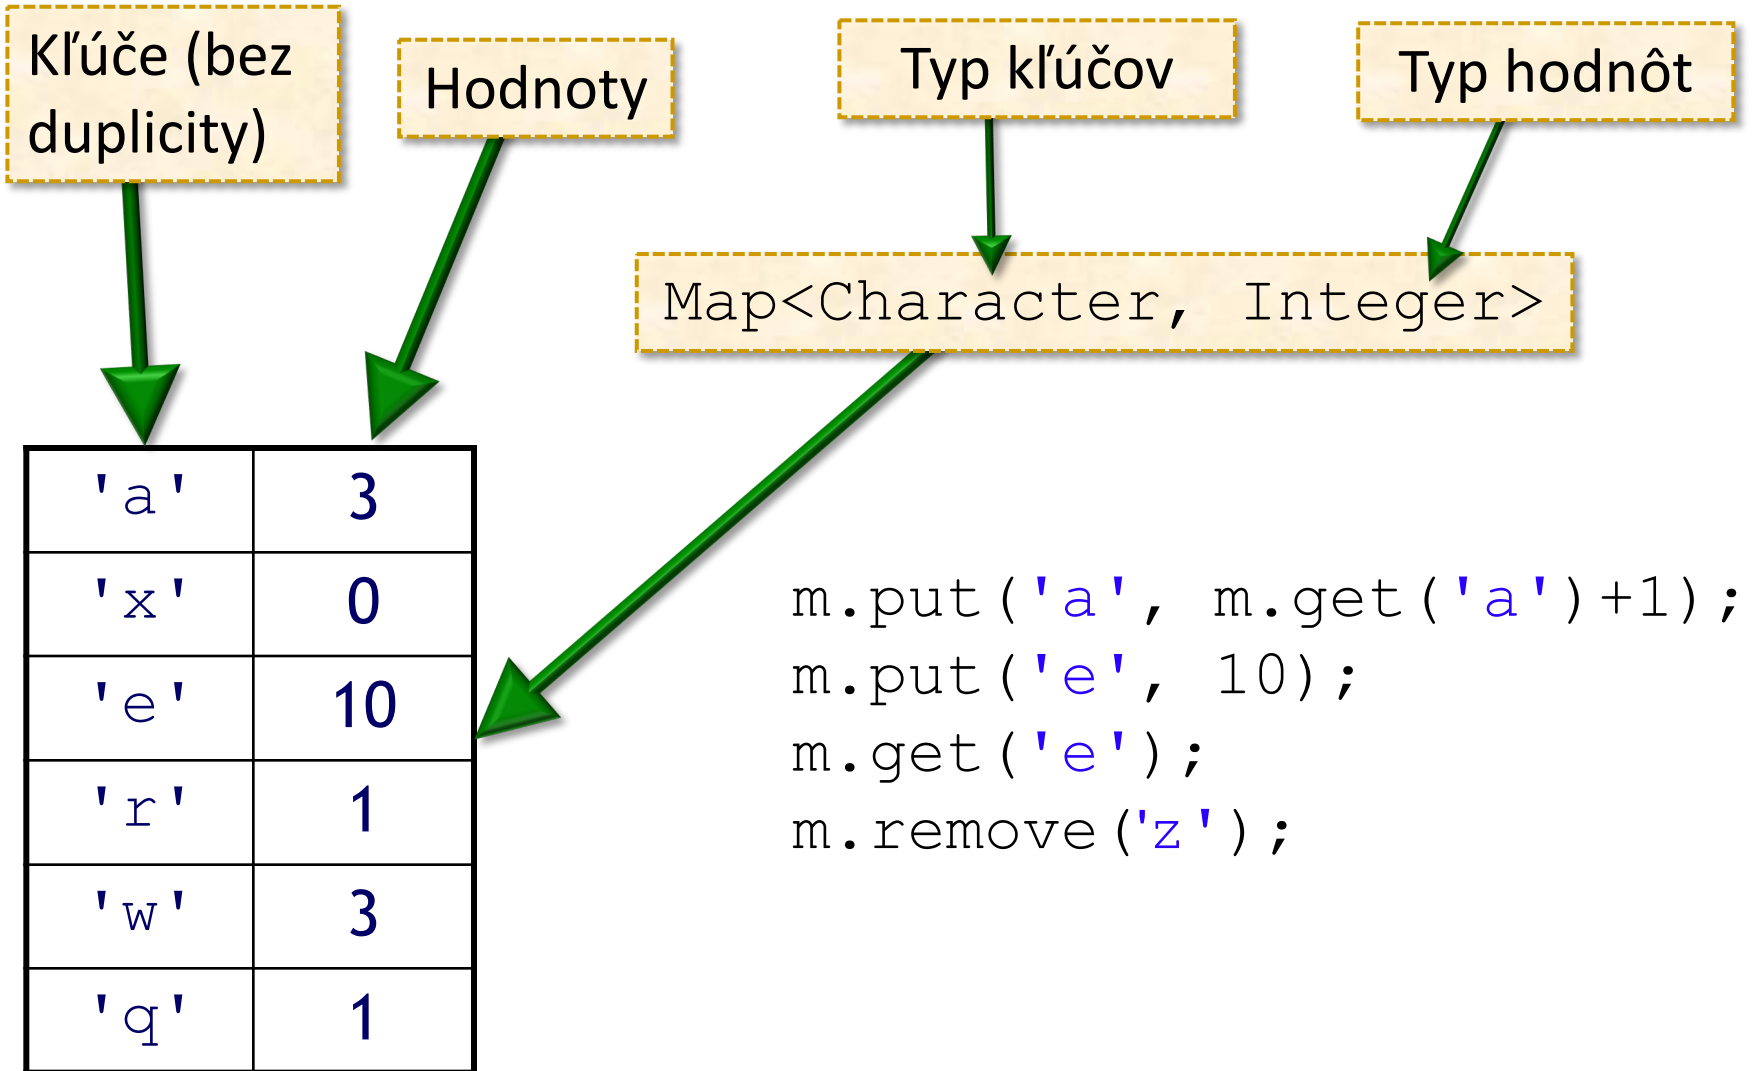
Kľúče (bez duplicity)

Hodnoty

Typ kľúčov

Typ hodnôt

Map<Character, Integer>

| 'a' | 3 |
|---|---|
| 'x' | 0 |
| 'e' | 10 |
| 'r' | 1 |
| 'w' | 3 |
| 'q' | 1 |

m.put('a', m.get('a')+1);
m.put('e', 10);
m.get('e');
m.remove('z');